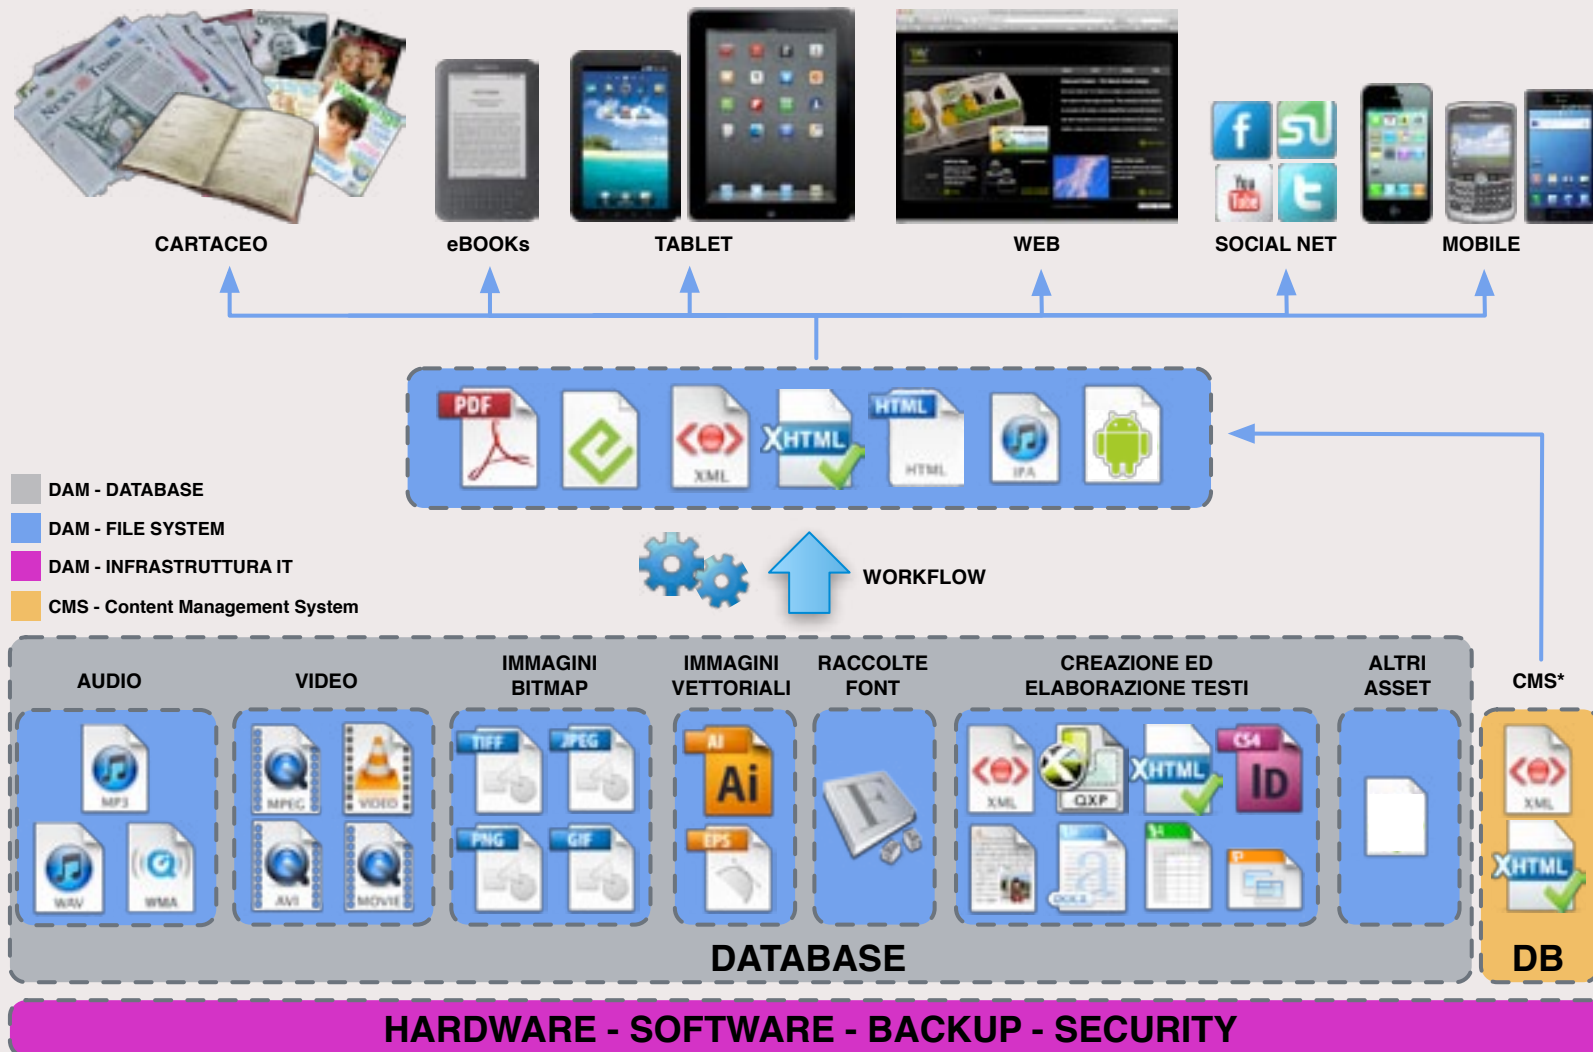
CARTACEO

eBOOKs

TABLET

WEB

SOCIAL NET

MOBILE

PDF

XML

XHTML

HTML

HTML

IPA

DAM - DATABASE

DAM - FILE SYSTEM

DAM - INFRASTRUTTURA IT

CMS - Content Management System

WORKFLOW

AUDIO

VIDEO

IMMAGINI BITMAP

IMMAGINI VETTORIALI

RACCOLTE FONT

CREAZIONE ED ELABORAZIONE TESTI

ALTRI ASSET

CMS*

MP3

WAV

WMA

MPEG

VIDEO

AVI

MOVIE

TIFF

JPEG

PNG

GIF

AI

Ai

EPS

XML

QXP

XHTML

CS4

ID

DOCX

XML

XHTML

DATABASE

DB

HARDWARE - SOFTWARE - BACKUP - SECURITY